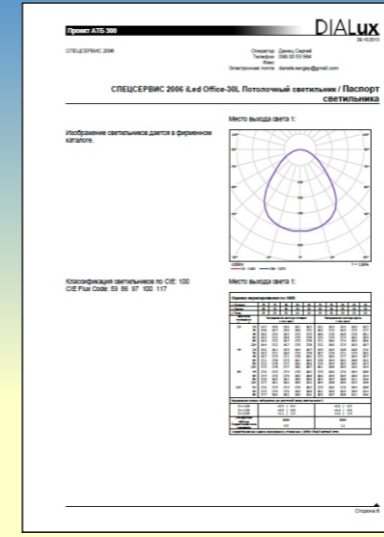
Проект АТБ 300

DIALux

29.10.2013

СПЕЦСЕРВИС 2006

Оператор Данец Сергей
Телефон 099 50 53 564
Факс
Электронная почта danets.sergey@gmail.com

СПЕЦСЕРВИС 2006 iLed Office-30L Потолочный светильник / Паспорт светильника

Изображение светильников дается в фирменном каталоге.

Место выхода света 1:

Классификация светильников по CIE: 100
CIE Flux Code: 59 86 97 100 117

Место выхода света 1:

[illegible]

Страница 8